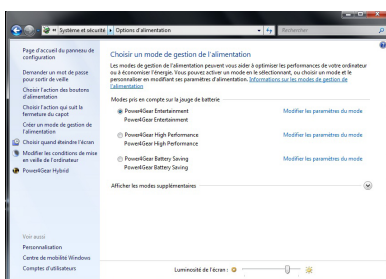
« Système et sécurité ▸ Options d'alimentation

Rechercher

Page d'accueil du panneau de configuration

Demander un mot de passe pour sortir de veille

Choisir l'action des boutons d'alimentation

Choisir l'action qui suit la fermeture du capot

Créer un mode de gestion de l'alimentation

Choisir quand éteindre l'écran

Modifier les conditions de mise en veille de l'ordinateur

Power4Gear Hybrid

Choisir un mode de gestion de l'alimentation

Les modes de gestion de l'alimentation peuvent vous aider à optimiser les performances de votre ordinateur ou à économiser l'énergie. Vous pouvez activer un mode en le sélectionnant, ou choisir un mode et le personnaliser en modifiant ses paramètres d'alimentation. Informations sur les modes de gestion de l'alimentation

Modes pris en compte sur la jauge de batterie

Power4Gear Entertainment
Power4Gear Entertainment
Modifier les paramètres du mode

Power4Gear High Performance
Power4Gear High Performance
Modifier les paramètres du mode

Power4Gear Battery Saving
Power4Gear Battery Saving
Modifier les paramètres du mode

Afficher les modes supplémentaires

Voir aussi
Personnalisation
Centre de mobilité Windows
Comptes d'utilisateurs

Luminosité de l'écran :